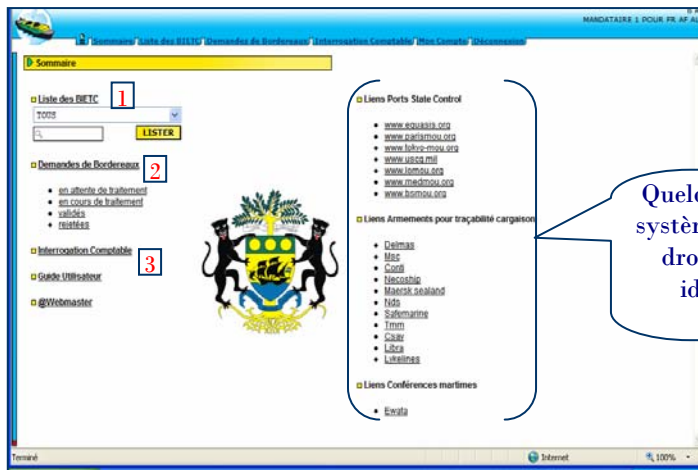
MANDATAIRE 1 POUR FR AF AU

Sommaire | Liste des BIETC | Demandes de Bordereaux | Interrogation Comptable | Mon Compte | Déconnexion

Sommaire

Liste des BIETC 1

TOUS

LISTER

Demandes de Bordereaux 2

- en attente de traitement
- en cours de traitement
- validés
- rejetés

Interrogation Comptable 3

Guide Utilisateur

@Webmaster

Liens Ports State Control

- www.equasis.org
- www.parismou.org
- www.tokyo-mou.org
- www.uscg.mil
- www.iomou.org
- www.medmou.org
- www.bsmou.org

Liens Armements pour traçabilité cargaison

- Delmas
- Msc
- Conti
- Necoship
- Maersk sealand
- Nds
- Safmarine
- Tmm
- Csav
- Libra
- Likelines

Liens Conférences martimes

- Ewata

Quelq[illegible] systèm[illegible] dro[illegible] id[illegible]

Terminé

Internet

100%